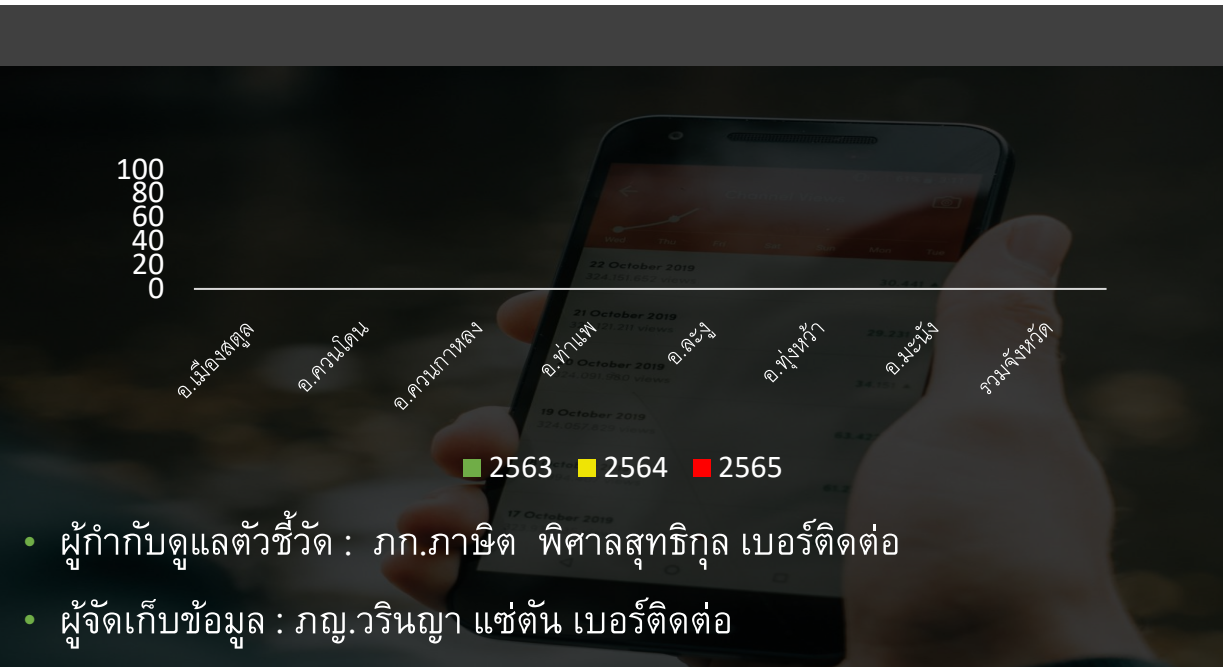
100
80
60
40
20
0

อ.เมืองสตูล
อ.ควนโดน
อ.ควนกาหลง
อ.ท่าแพ
อ.ละงู
อ.ทุ่งหว้า
อ.มะนัง
รวมจังหวัด

2563 2564 2565

• ผู้กำกับดูแลตัวชี้วัด : ภก.ภาษิต พิศาลสุทธิกุล เบอร์ติดต่อ
• ผู้จัดเก็บข้อมูล : ภญ.วรินญา แซ่ตัน เบอร์ติดต่อ